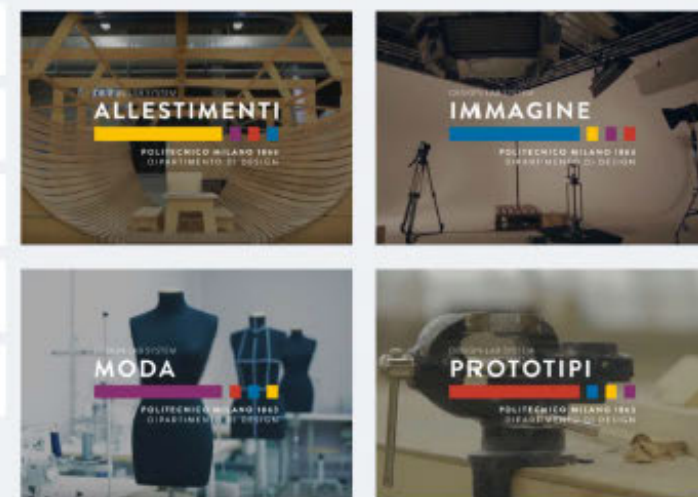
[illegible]
ALLESTIMENTI
POLITECNICO MILANO 1863
DIPARTIMENTO DI DESIGN

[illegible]
IMMAGINE
POLITECNICO MILANO 1863
DIPARTIMENTO DI DESIGN

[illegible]
MODA
POLITECNICO MILANO 1863
DIPARTIMENTO DI DESIGN

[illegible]
PROTOTIPI
POLITECNICO MILANO 1863
DIPARTIMENTO DI DESIGN